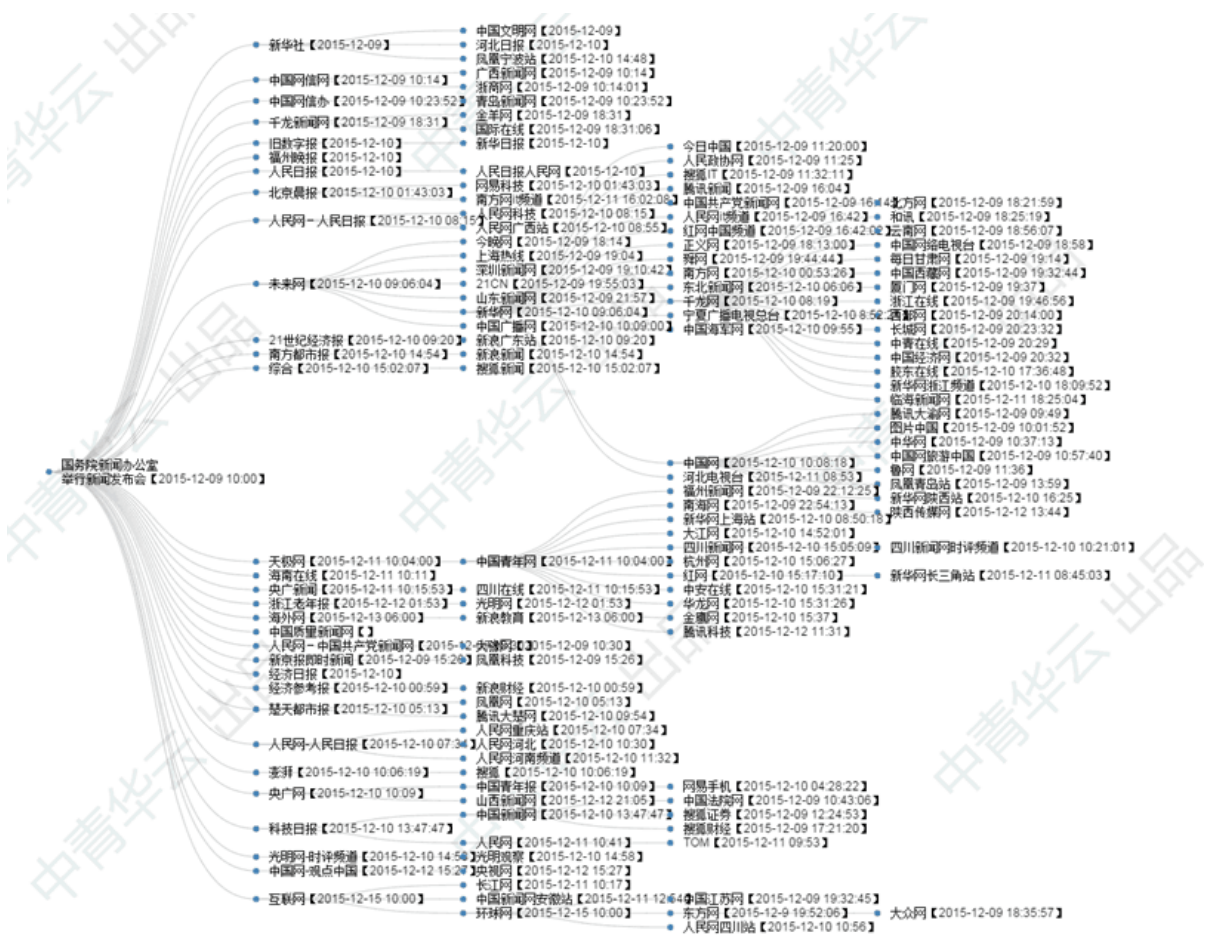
国务院新闻办公室举行新闻发布会【2015-12-09 10:00】

新华社【2015-12-09】
中国网信网【2015-12-09 10:14】
中国网信办【2015-12-09 10:23:52】
千龙新闻网【2015-12-09 18:31】
旧数字报【2015-12-10】
福州晚报【2015-12-10】
人民日报【2015-12-10】
北京晨报【2015-12-10 01:43:03】
人民网－人民日报【2015-12-10 08:15】
未来网【2015-12-10 09:06:04】
21世纪经济报【2015-12-10 09:20】
南方都市报【2015-12-10 14:54】
综合【2015-12-10 15:02:07】

中国文明网【2015-12-09】
河北日报【2015-12-10】
凤凰宁波站【2015-12-10 14:48】
广西新闻网【2015-12-09 10:14】
浙商网【2015-12-09 10:14:01】
青岛新闻网【2015-12-09 10:23:52】
金羊网【2015-12-09 18:31】
国际在线【2015-12-09 18:31:06】
新华日报【2015-12-10】
人民日报人民网【2015-12-10】
网易科技【2015-12-10 01:43:03】
南方网i频道【2015-12-11 16:02:08】
人民科技【2015-12-10 08:15】
人民广西站【2015-12-10 08:55】
今晚网【2015-12-09 18:14】
上海热线【2015-12-09 19:04】
深圳新闻网【2015-12-09 19:10:42】
21CN【2015-12-09 19:55:03】
山东新闻网【2015-12-09 21:57】
新华网【2015-12-10 09:06:04】
中国广播网【2015-12-10 10:09:00】
新浪广东站【2015-12-10 09:20】
新浪新闻【2015-12-10 14:54】
搜狐新闻【2015-12-10 15:02:07】

今日中国【2015-12-09 11:20:00】
人民政协网【2015-12-09 11:25】
搜狐IT【2015-12-09 11:32:11】
腾讯新闻【2015-12-09 16:04】
中国共产党新闻网【2015-12-09 16:44】
人民网i频道【2015-12-09 16:42】
红网中国频道【2015-12-09 16:42:06】
正义网【2015-12-09 18:13:00】
狮网【2015-12-09 19:44:44】
南方网【2015-12-10 00:53:26】
东北新闻网【2015-12-10 06:06】
千龙网【2015-12-10 08:19】
宁夏广播电视总台【2015-12-10 8:55:2】
中国海军网【2015-12-10 09:55】

北方网【2015-12-09 18:21:59】
和讯【2015-12-09 18:25:19】
云南网【2015-12-09 18:56:07】
中国网络电视台【2015-12-09 18:58】
每日甘肃网【2015-12-09 19:14】
中国西藏网【2015-12-09 19:32:44】
厦门网【2015-12-09 19:37】
浙江在线【2015-12-09 19:46:56】
西部网【2015-12-09 20:14:00】
长城网【2015-12-09 20:23:32】
中青在线【2015-12-09 20:29】
中国经济网【2015-12-09 20:32】
胶东在线【2015-12-10 17:36:48】
新华网浙江频道【2015-12-10 18:09:52】
临海新闻网【2015-12-11 18:25:04】
腾讯大渝网【2015-12-09 09:49】
图片中国【2015-12-09 10:01:52】
中华网【2015-12-09 10:37:13】
中国网旅游中国【2015-12-09 10:57:40】
鲁网【2015-12-09 11:36】
凤凰青岛站【2015-12-09 13:59】
新华网陕西站【2015-12-10 16:25】
陕西传媒网【2015-12-12 13:44】

中国网【2015-12-10 10:08:18】
河北电视台【2015-12-11 08:53】
福州新闻网【2015-12-09 22:12:25】
南海网【2015-12-09 22:54:13】
新华网上海站【2015-12-10 08:50:18】
大江网【2015-12-10 14:52:01】
四川新闻网【2015-12-10 15:05:09】
杭州网【2015-12-10 15:06:27】
红网【2015-12-10 15:17:10】
中安在线【2015-12-10 15:31:21】
华龙网【2015-12-10 15:31:26】
金鹰网【2015-12-10 15:37】
腾讯科技【2015-12-12 11:31】
四川新闻网时评频道【2015-12-10 10:21:01】
新华网长三角站【2015-12-11 08:45:03】

天极网【2015-12-11 10:04:00】
海南在线【2015-12-11 10:11】
央广新闻【2015-12-11 10:15:53】
浙江老年报【2015-12-12 01:53】
海外网【2015-12-13 06:00】
中国质量新闻网【】
人民网－中国共产党新闻网【2015-12-09 10:30】
新京报即时新闻【2015-12-09 15:26】
经济日报【2015-12-10】
经济参考报【2015-12-10 00:59】
楚天都市报【2015-12-10 05:13】
人民网-人民日报【2015-12-10 07:34】
凄菲【2015-12-10 10:06:19】
央广网【2015-12-10 10:09】
科技日报【2015-12-10 13:47:47】
光明网-时评频道【2015-12-10 14:58】
中国网-视点中国【2015-12-12 15:27】
互联网【2015-12-15 10:00】

中国青年网【2015-12-11 10:04:00】
四川在线【2015-12-11 10:15:53】
光明网【2015-12-12 01:53】
新浪教育【2015-12-13 06:00】
大律网【2015-12-09 10:30】
凤凰科技【2015-12-09 15:26】
新浪财经【2015-12-10 00:59】
凤凰网【2015-12-10 05:13】
腾讯大楚网【2015-12-10 09:54】
人民网重庆站【2015-12-10 07:34】
人民网河北【2015-12-10 10:30】
人民网河南频道【2015-12-10 11:32】
搜狐【2015-12-10 10:06:19】
中国青年报【2015-12-10 10:09】
山西新闻网【2015-12-12 21:05】
中国新闻网【2015-12-10 13:47:47】
人民网【2015-12-11 10:41】
光明观察【2015-12-10 14:58】
央视网【2015-12-12 15:27】
长江网【2015-12-11 10:17】
中国新闻网安徽站【2015-12-11 12:54】
环球网【2015-12-15 10:00】

网易手机【2015-12-10 04:28:22】
中国法院网【2015-12-09 10:43:06】
搜狐证券【2015-12-09 12:24:53】
搜狐财经【2015-12-09 17:21:20】
TOM【2015-12-11 09:53】
中国江苏网【2015-12-09 19:32:45】
东方网【2015-12-9 19:52:06】
人民网四川站【2015-12-10 10:56】
大众网【2015-12-09 18:35:57】

中青华云 出品